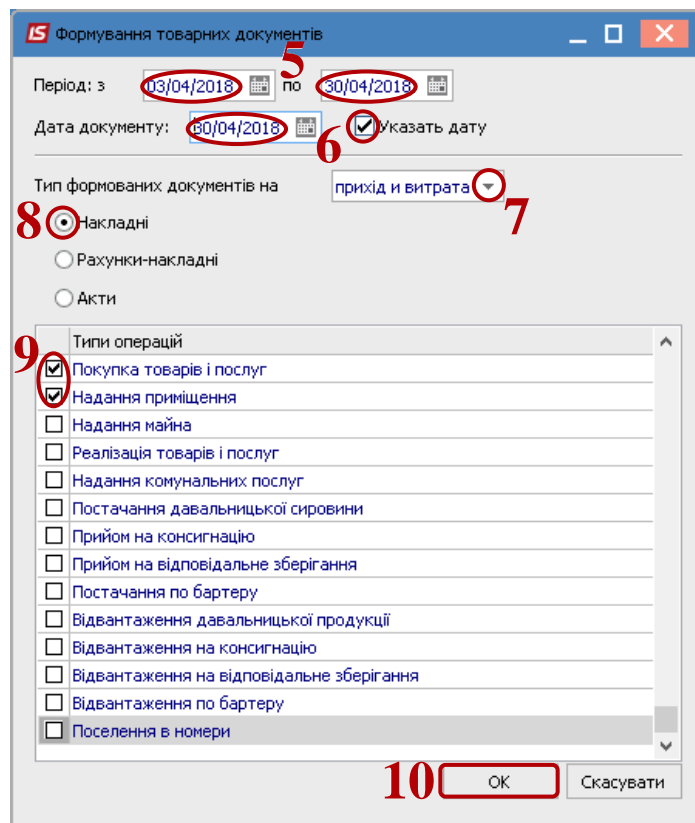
IS Формування товарних документів

5

Період: з 03/04/2018 по 30/04/2018

Дата документу: 30/04/2018 6 Указать дату

Тип формованих документів на прихід и витрата 7

8 Накладні

Рахунки-накладні

Акти

9

| | Типи операцій |
|---|---|
| ☑ | Покупка товарів і послуг |
| ☑ | Надання приміщення |
| ☐ | Надання майна |
| ☐ | Реалізація товарів і послуг |
| ☐ | Надання комунальних послуг |
| ☐ | Постачання давальницької сировини |
| ☐ | Прийом на консигнацію |
| ☐ | Прийом на відповідальне зберігання |
| ☐ | Постачання по бартеру |
| ☐ | Відвантаження давальницької продукції |
| ☐ | Відвантаження на консигнацію |
| ☐ | Відвантаження на відповідальне зберігання |
| ☐ | Відвантаження по бартеру |
| ☐ | Поселення в номери |

10 ОК Скасувати